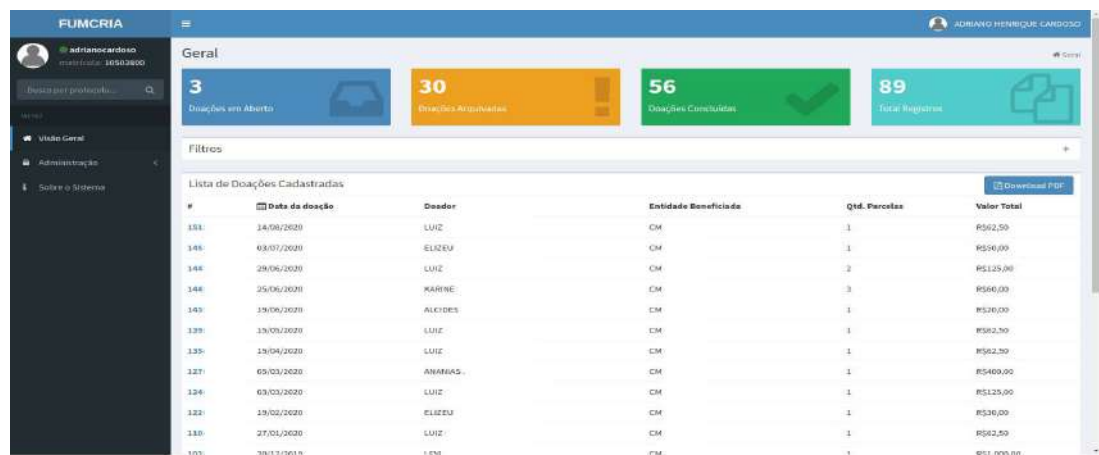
FUMCRIA

ADRIANO HENRIQUE CARDOSO

adrianocardoso
matrícula: 10503600

Busca por protocolo...

MENU

Visão Geral

Administração

Sobre o Sistema

Geral

Geral

3
Doações em Aberto

30
Doações Arquivadas

56
Doações Concluídas

89
Total Registros

Filtros

+

Lista de Doações Cadastradas

Download PDF

| # | Data da doação | Doador | Entidade Beneficiada | Qtd. Parcelas | Valor Total |
|---|---|---|---|---|---|
| 151 | 14/08/2020 | LUIZ | CM | 1 | R$62,50 |
| 146 | 03/07/2020 | ELIZEU | CM | 1 | R$50,00 |
| 144 | 29/06/2020 | LUIZ | CM | 2 | R$125,00 |
| 144 | 25/06/2020 | KARINE | CM | 3 | R$60,00 |
| 143 | 19/06/2020 | ALCIDES | CM | 1 | R$20,00 |
| 139 | 19/05/2020 | LUIZ | CM | 1 | R$62,50 |
| 135 | 19/04/2020 | LUIZ | CM | 1 | R$62,50 |
| 127 | 05/03/2020 | ANANIAS . | CM | 1 | R$400,00 |
| 124 | 03/03/2020 | LUIZ | CM | 1 | R$125,00 |
| 122 | 19/02/2020 | ELIZEU | CM | 1 | R$30,00 |
| 110 | 27/01/2020 | LUIZ | CM | 1 | R$62,50 |
| 103 | 20/12/2019 | LEM | CM | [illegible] | R$1.000,00 |